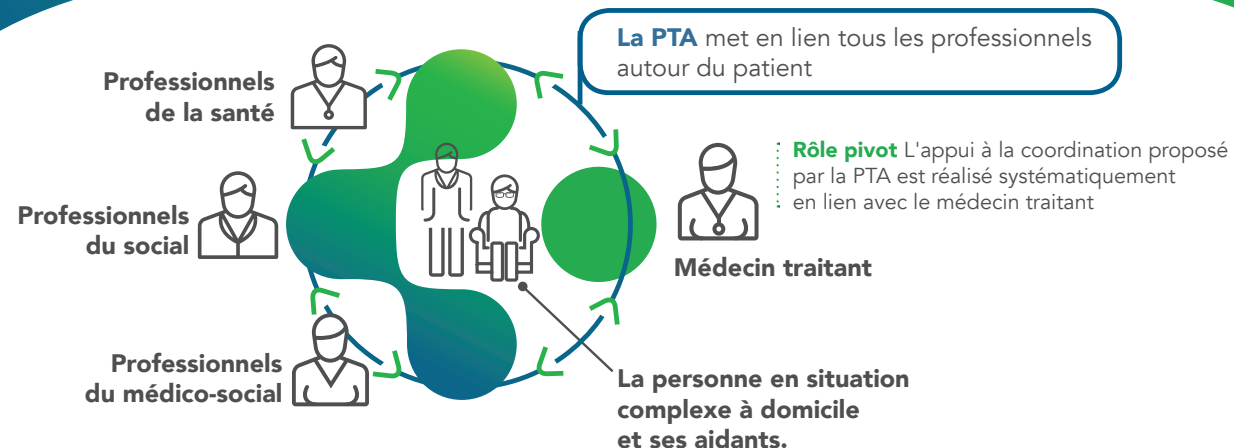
La PTA met en lien tous les professionnels autour du patient

Professionnels de la santé

Rôle pivot L'appui à la coordination proposé par la PTA est réalisé systématiquement en lien avec le médecin traitant

Professionnels du social

Médecin traitant

Professionnels du médico-social

La personne en situation complexe à domicile et ses aidants.